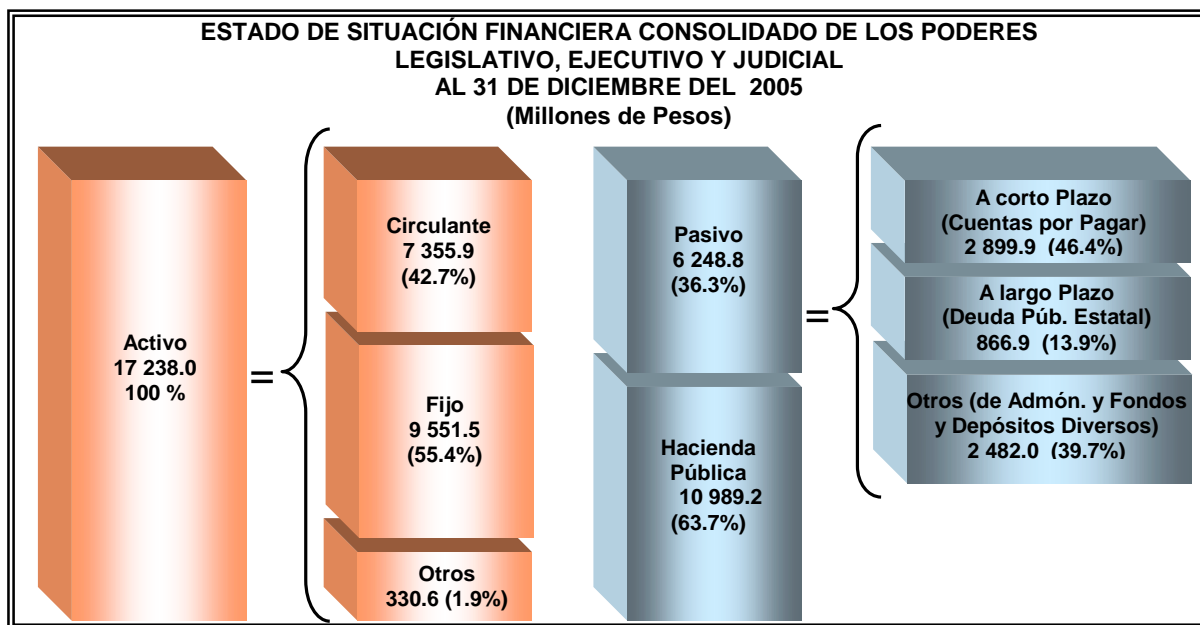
ESTADO DE SITUACIÓN FINANCIERA CONSOLIDADO DE LOS PODERES LEGISLATIVO, EJECUTIVO Y JUDICIAL
AL 31 DE DICIEMBRE DEL 2005
(Millones de Pesos)

Activo
17 238.0
100 %

=

Circulante
7 355.9
(42.7%)

Fijo
9 551.5
(55.4%)

Otros
330.6 (1.9%)

Pasivo
6 248.8
(36.3%)

Hacienda Pública
10 989.2
(63.7%)

=

A corto Plazo
(Cuentas por Pagar)
2 899.9 (46.4%)

A largo Plazo
(Deuda Púb. Estatal)
866.9 (13.9%)

Otros (de Admón. y Fondos y Depósitos Diversos)
2 482.0 (39.7%)